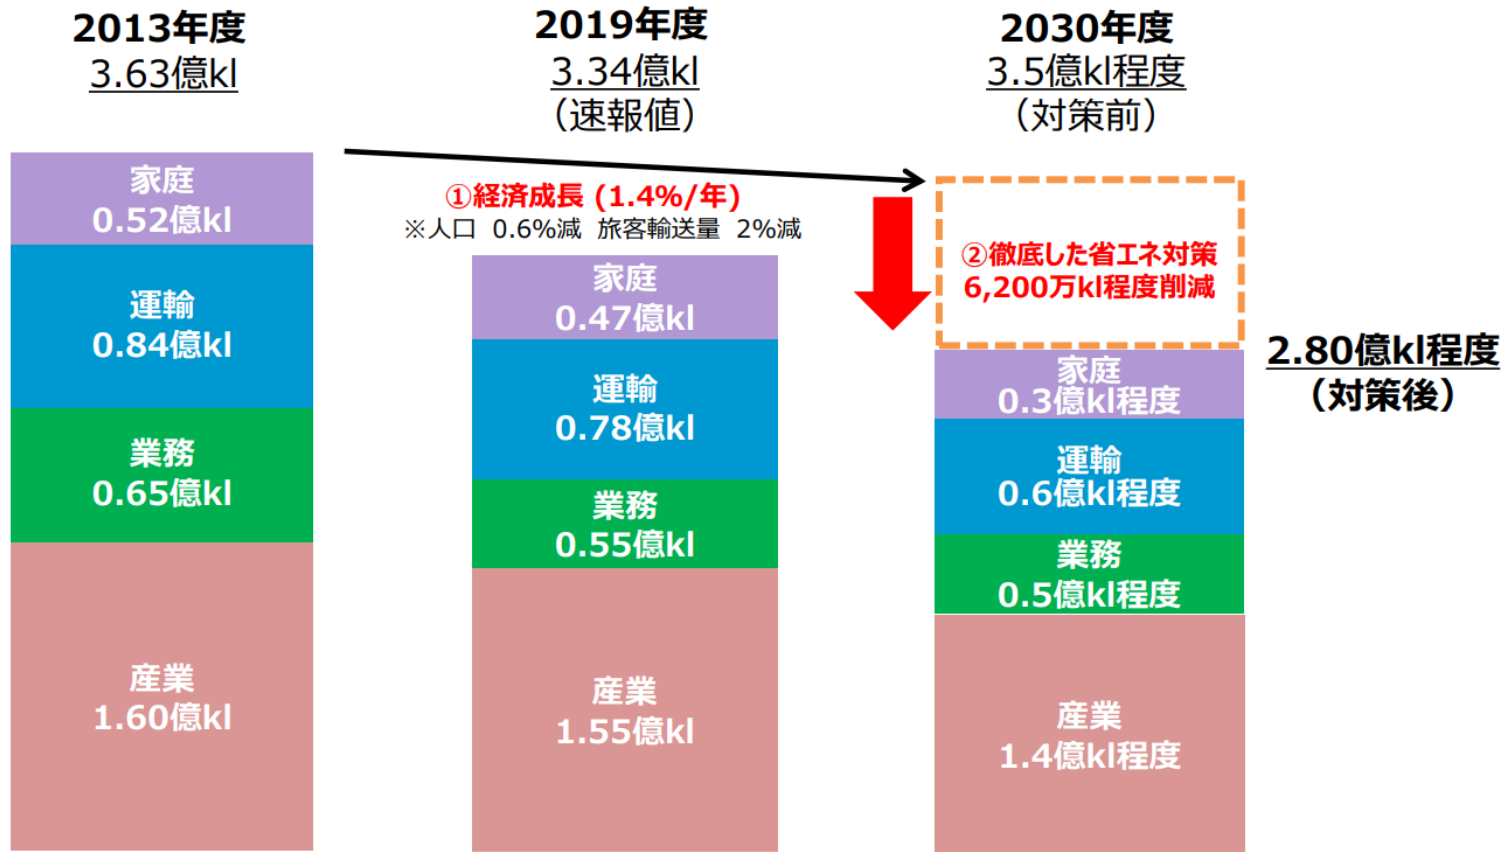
2013年度
3.63億kl

2019年度
3.34億kl
（速報値）

2030年度
3.5億kl程度
（対策前）

家庭
0.52億kl

運輸
0.84億kl

業務
0.65億kl

産業
1.60億kl

①経済成長（1.4%/年）
※人口 0.6%減 旅客輸送量 2%減

家庭
0.47億kl

運輸
0.78億kl

業務
0.55億kl

産業
1.55億kl

②徹底した省エネ対策
6,200万kl程度削減

2.80億kl程度
（対策後）

家庭
0.3億kl程度

運輸
0.6億kl程度

業務
0.5億kl程度

産業
1.4億kl程度